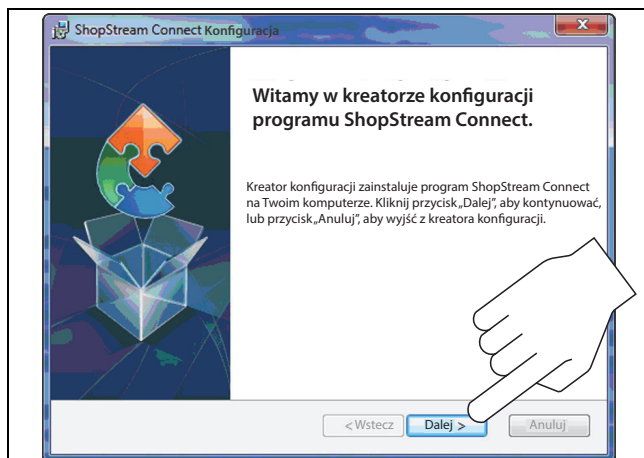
ShopStream Connect Konfiguracja

Witamy w kreatorze konfiguracji programu ShopStream Connect.

Kreator konfiguracji zainstaluje program ShopStream Connect na Twoim komputerze. Kliknij przycisk „Dalej", aby kontynuować, lub przycisk „Anuluj", aby wyjść z kreatora konfiguracji.

< Wstecz
Dalej >
Anuluj